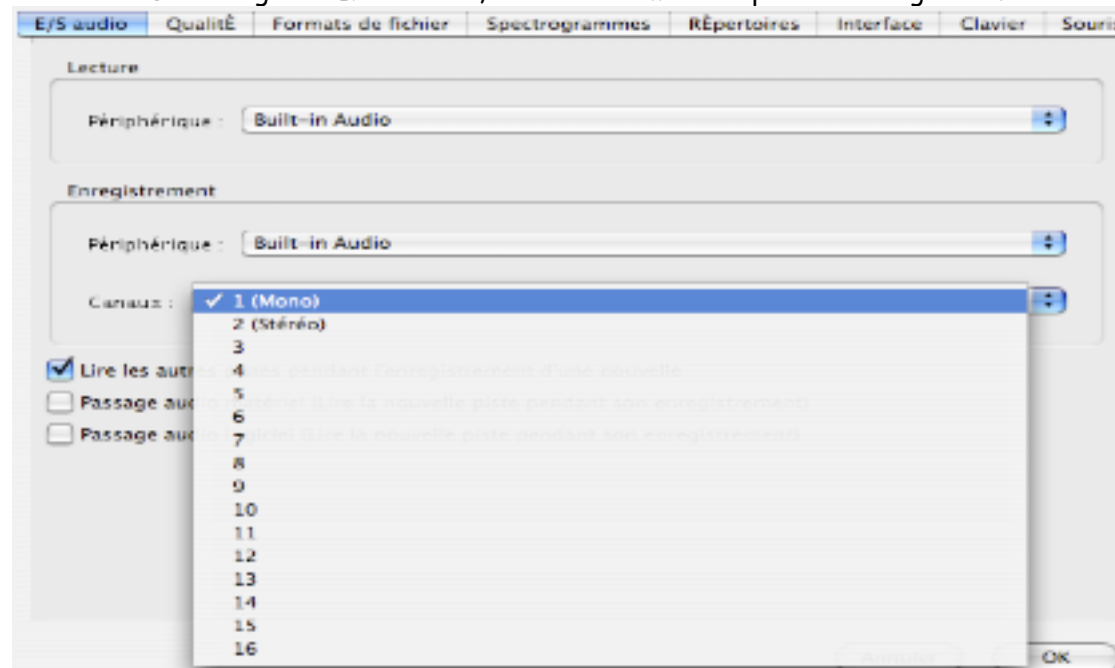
E/S audio | QualitÈ | Formats de fichier | Spectrogrammes | RÈpertoires | Interface | Clavier | Souris

Lecture

Périphérique : Built-in Audio

Enregistrement

Périphérique : Built-in Audio

Canaux : ✓ 1 (Mono)
2 (Stéréo)
3
4
5
6
7
8
9
10
11
12
13
14
15
16

Lire les autres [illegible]

Passage au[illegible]

Passage au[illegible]

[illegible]

OK